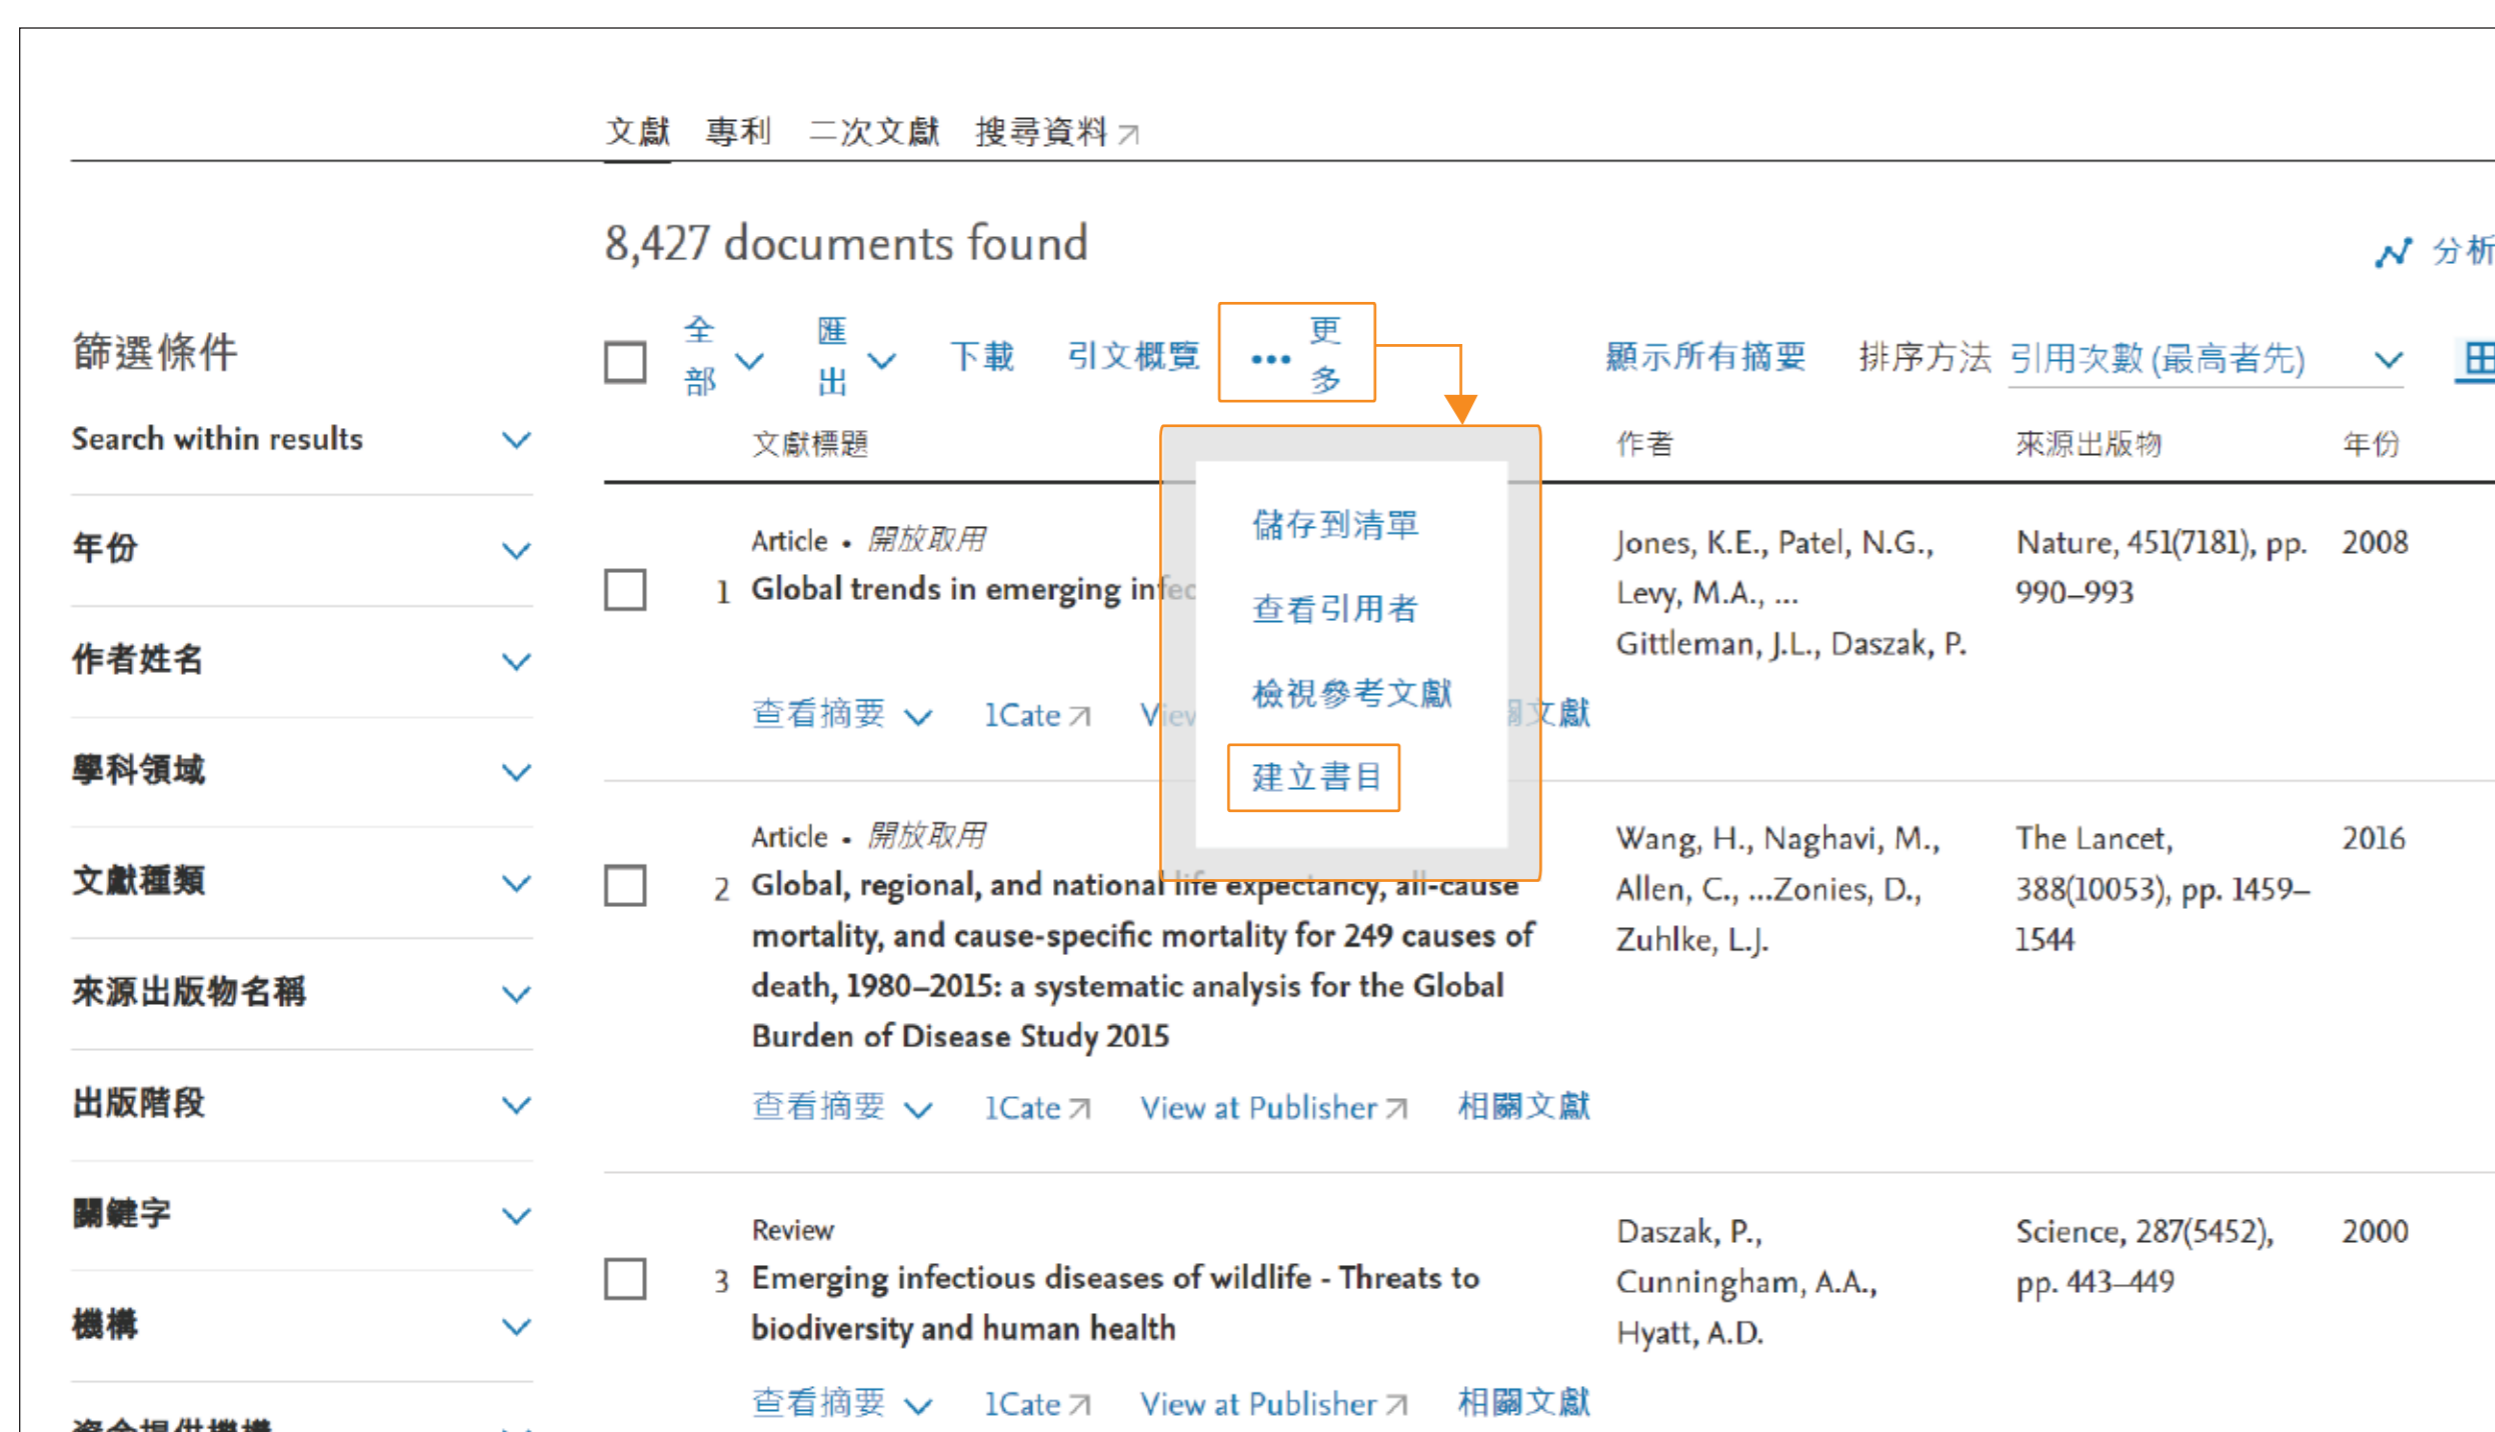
文獻 專利 二次文獻 搜尋資料

8,427 documents found

分析

篩選條件

Search within results

年份

作者姓名

學科領域

文獻種類

來源出版物名稱

出版階段

關鍵字

機構

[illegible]

全部 匯出 下載 引文概覽 ••• 更多 顯示所有摘要 排序方法 引用次數 (最高者先)

文獻標題 作者 來源出版物 年份

儲存到清單
查看引用者
檢視參考文獻
建立書目

Article • 開放取用
1 Global trends in emerging infe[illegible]
Jones, K.E., Patel, N.G., Levy, M.A., ... Gittleman, J.L., Daszak, P.
Nature, 451(7181), pp. 990–993
2008
查看摘要 1Cate View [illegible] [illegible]文獻

Article • 開放取用
2 Global, regional, and national life expectancy, all-cause mortality, and cause-specific mortality for 249 causes of death, 1980–2015: a systematic analysis for the Global Burden of Disease Study 2015
Wang, H., Naghavi, M., Allen, C., ...Zonies, D., Zuhlke, L.J.
The Lancet, 388(10053), pp. 1459–1544
2016
查看摘要 1Cate View at Publisher 相關文獻

Review
3 Emerging infectious diseases of wildlife - Threats to biodiversity and human health
Daszak, P., Cunningham, A.A., Hyatt, A.D.
Science, 287(5452), pp. 443–449
2000
查看摘要 1Cate View at Publisher 相關文獻